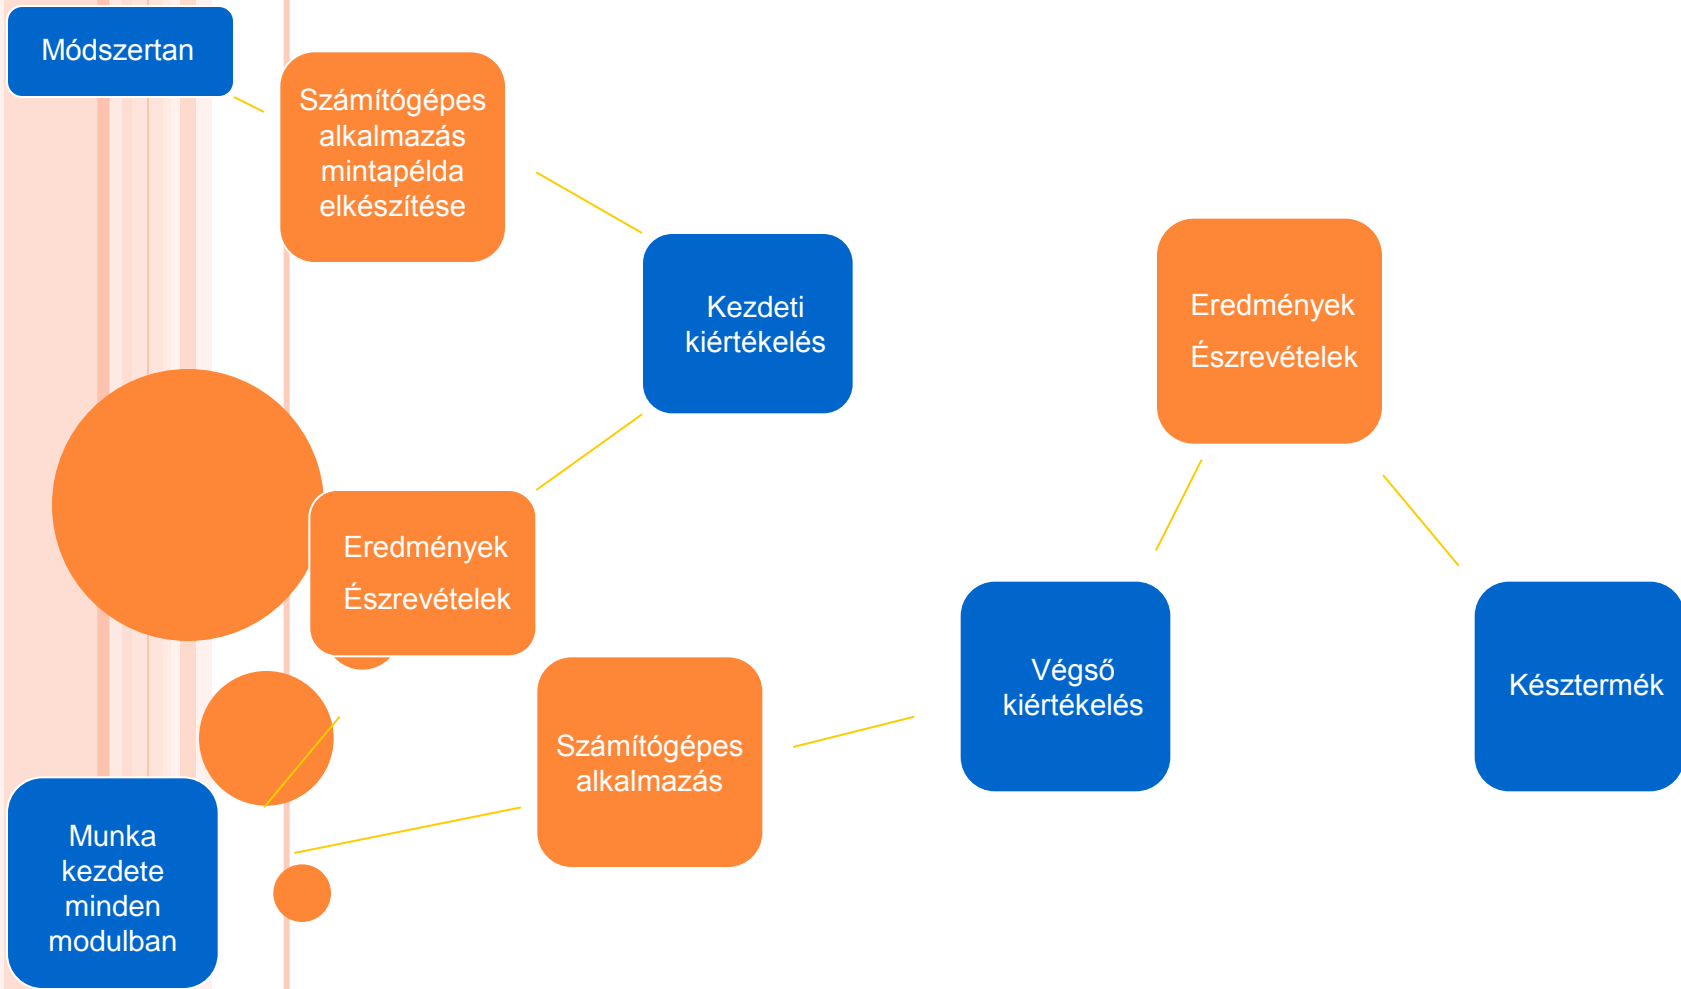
Módszertan

Számítógépes alkalmazás mintapélda elkészítése

Kezdeti kiértékelés

Eredmények

Észrevételek

Eredmények

Észrevételek

Számítógépes alkalmazás

Végső kiértékelés

Késztermék

Munka kezdete minden modulban